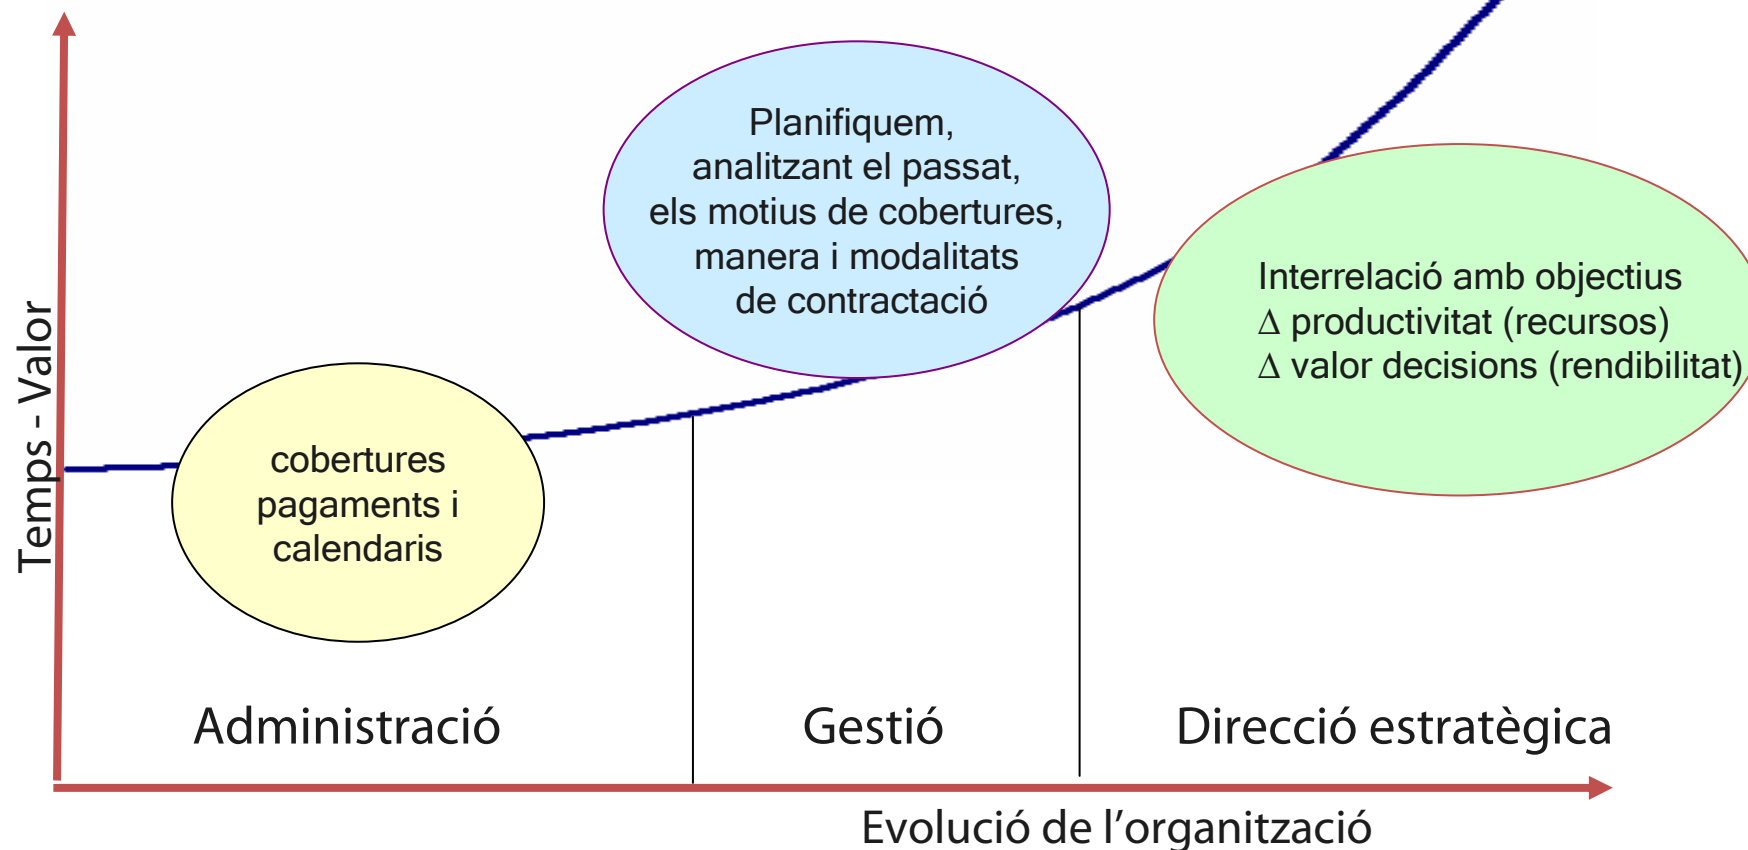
Temps - Valor

Planifiquem, analitzant el passat, els motius de cobertures, manera i modalitats de contractació

Interrelació amb objectius
$\Delta$ productivitat (recursos)
$\Delta$ valor decisions (rendibilitat)

cobertures pagaments i calendaris

Administració

Gestió

Direcció estratègica

Evolució de l’organització